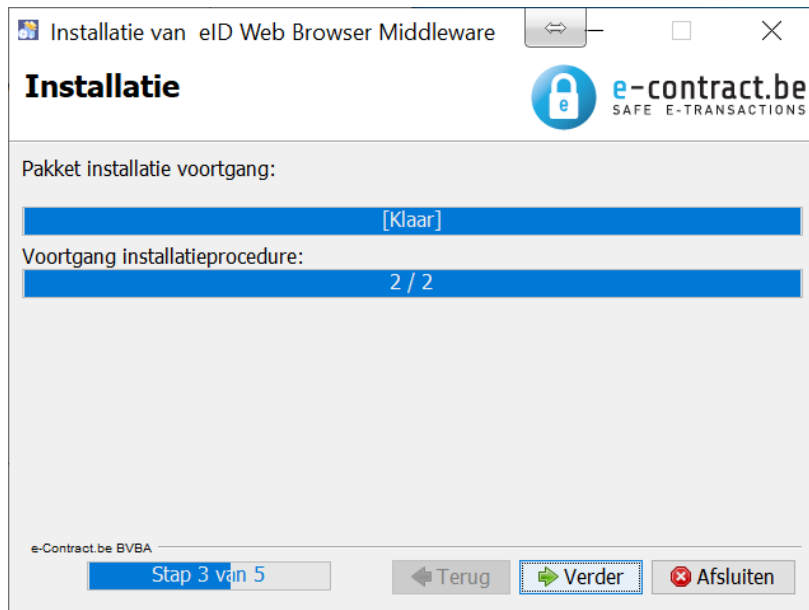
Installatie van eID Web Browser Middleware

Installatie

e-contract.be
SAFE E-TRANSACTIONS

Pakket installatie voortgang:

[Klaar]

Voortgang installatieprocedure:

2 / 2

e-Contract.be BVBA

Stap 3 van 5

Terug

Verder

Afsluiten